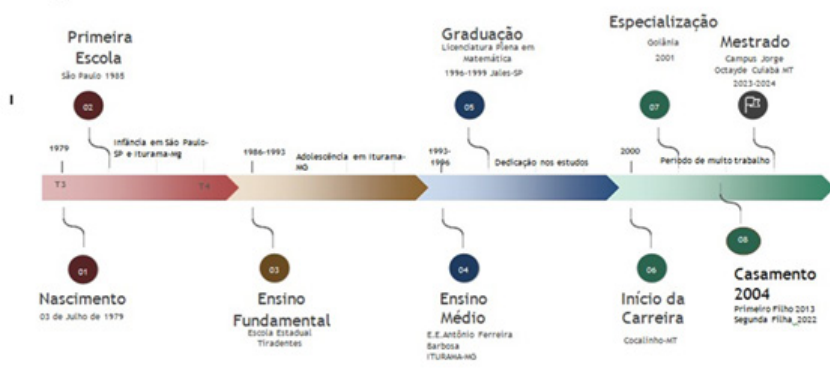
Primeira Escola
São Paulo 1985

02

Graduação
Licenciatura Plena em Matemática
1996-1999 Jales-SP

05

Especialização
Goiânia
2001

07

Mestrado
Campus Jorge Octayde Cuiabá MT
2023-2024

I

1979

Infância em São Paulo-SP e Iturama-MG

1986-1993

Adolescência em Iturama-MG

1993-1996

Dedicação nos estudos

2000

Período de muito trabalho

T3

T4

01
Nascimento
03 de Julho de 1979

03
Ensino Fundamental
Escola Estadual Tiradentes

04
Ensino Médio
E.E.Antônio Ferreira Barbosa
ITURAMA-MG

06
Início da Carreira
Cocalinho-MT

08
Casamento 2004
Primeiro Filho 2013
Segunda Filha_2022